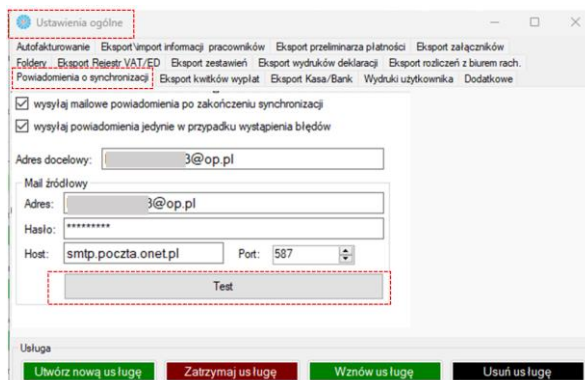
Ustawienia ogólne

Autofakturowanie | Eksport \import informacji pracowników | Eksport przeliminarza płatności | Eksport załączników
Foldery | Eksport Rejestr VAT/ED | Eksport zestawień | Eksport wydruków deklaracji | Eksport rozliczeń z biurem rach.
Powiadomienia o synchronizacji | Eksport kwitków wypłat | Eksport Kasa/Bank | Wydruki użytkownika | Dodatkowe

☑ wysyłaj mailowe powiadomienia po zakończeniu synchronizacji

☑ wysyłaj powiadomienia jedynie w przypadku wystąpienia błędów

Adres docelowy: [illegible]3@op.pl

Mail źródłowy
Adres: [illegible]3@op.pl
Hasło: *********
Host: smtp.poczta.onet.pl Port: 587

Test

Usługa
Utwórz nową usługę | Zatrzymaj usługę | Wznów usługę | Usuń usługę